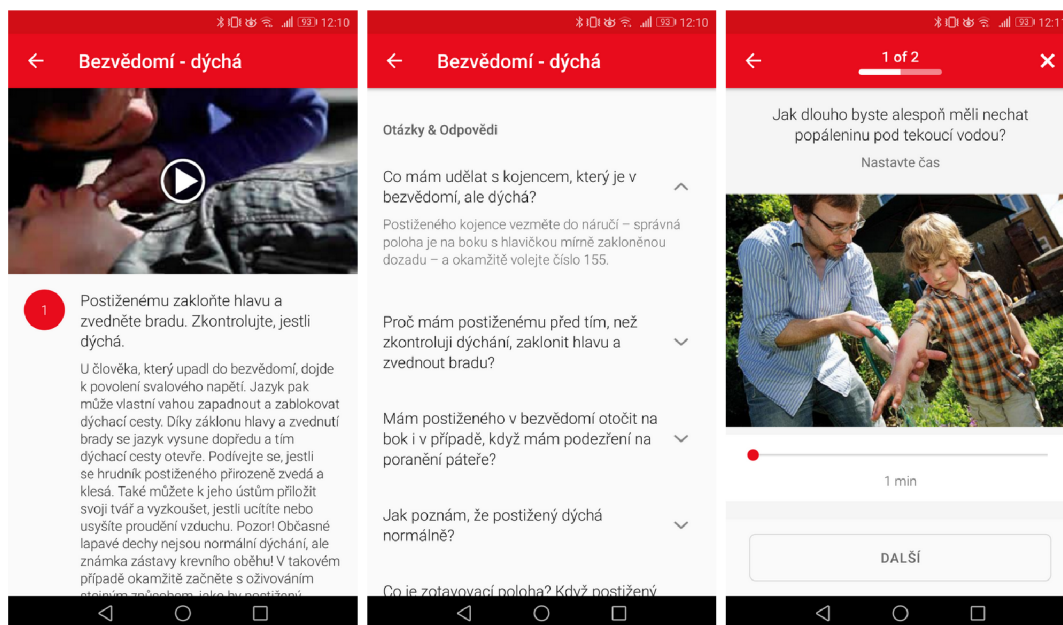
93 12:10

Bezvědomí - dýchá

1

Postiženému zakloňte hlavu a zvedněte bradu. Zkontrolujte, jestli dýchá.

U člověka, který upadl do bezvědomí, dojde k povolení svalového napětí. Jazyk pak může vlastní vahou zapadnout a zablokovat dýchací cesty. Díky záklonu hlavy a zvednutí brady se jazyk vysune dopředu a tím dýchací cesty otevře. Podívejte se, jestli se hrudník postiženého přirozeně zvedá a klesá. Také můžete k jeho ústům přiložit svoji tvář a vyzkoušet, jestli ucítíte nebo usyšíte proudění vzduchu. Pozor! Občasné lapavé dechy nejsou normální dýchání, ale známka zástavy krevního oběhu! V takovém případě okamžitě začněte s oživováním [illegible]

93 12:10

Bezvědomí - dýchá

Otázky & Odpovědi

Co mám udělat s kojencem, který je v bezvědomí, ale dýchá?

Postiženého kojence vezměte do náručí – správná poloha je na boku s hlavičkou mírně zakloněnou dozadu – a okamžitě volejte číslo 155.

Proč mám postiženému před tím, než zkontroluji dýchání, zaklonit hlavu a zvednout bradu?

Mám postiženého v bezvědomí otočit na bok i v případě, když mám podezření na poranění páteře?

Jak poznám, že postižený dýchá normálně?

Co je zotavovací poloha? Když postižený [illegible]

93 12:1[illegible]

1 of 2

Jak dlouho byste alespoň měli nechat popáleninu pod tekoucí vodou?

Nastavte čas

1 min

DALŠÍ